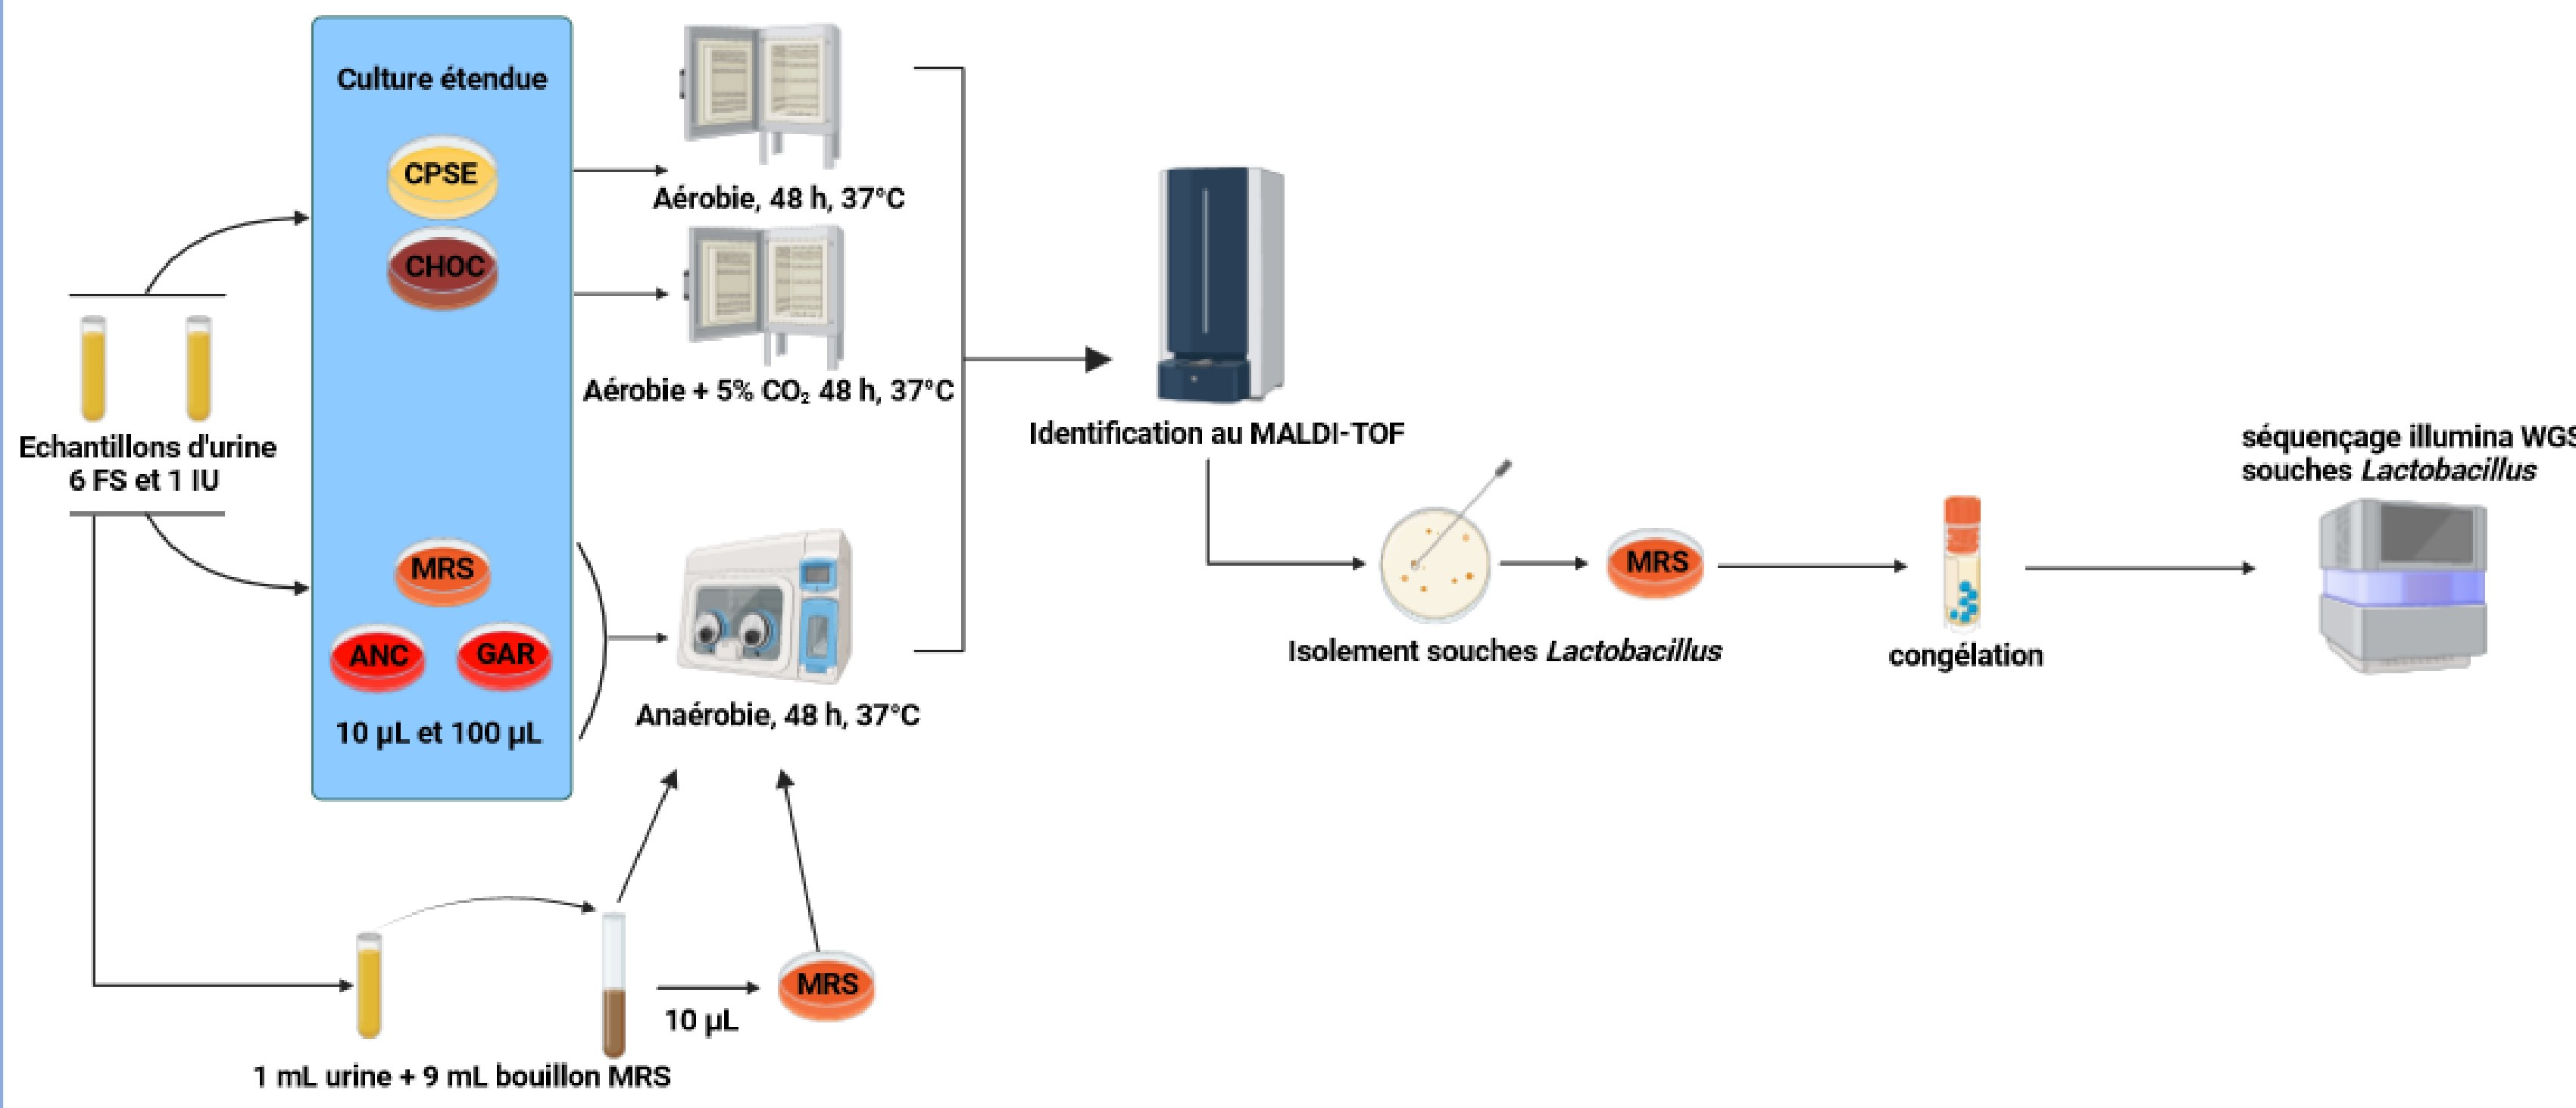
Culture étendue

CPSE

CHOC

MRS

ANC

GAR

10 µL et 100 µL

Echantillons d'urine
6 FS et 1 IU

Aérobie, 48 h, 37°C

Aérobie + 5% $CO_2$ 48 h, 37°C

Anaérobie, 48 h, 37°C

Identification au MALDI-TOF

Isolement souches *Lactobacillus*

MRS

congélation

séquençage illumina WGS
souches *Lactobacillus*

1 mL urine + 9 mL bouillon MRS

10 µL

MRS